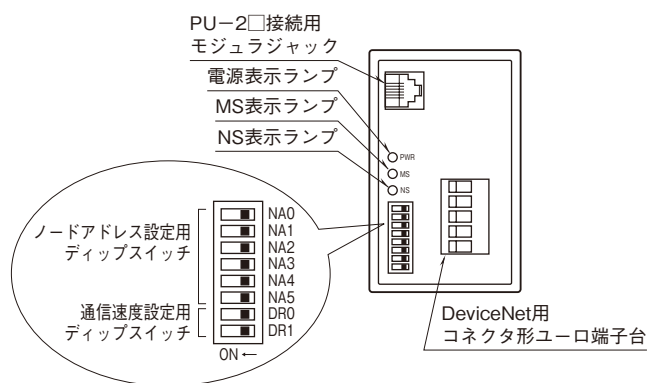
PU−2□接続用
モジュラジャック

電源表示ランプ

MS表示ランプ

NS表示ランプ

PWR
MS
NS

ノードアドレス設定用
ディップスイッチ

NA0
NA1
NA2
NA3
NA4
NA5

通信速度設定用
ディップスイッチ

DR0
DR1

ON ←

DeviceNet用
コネクタ形ユーロ端子台